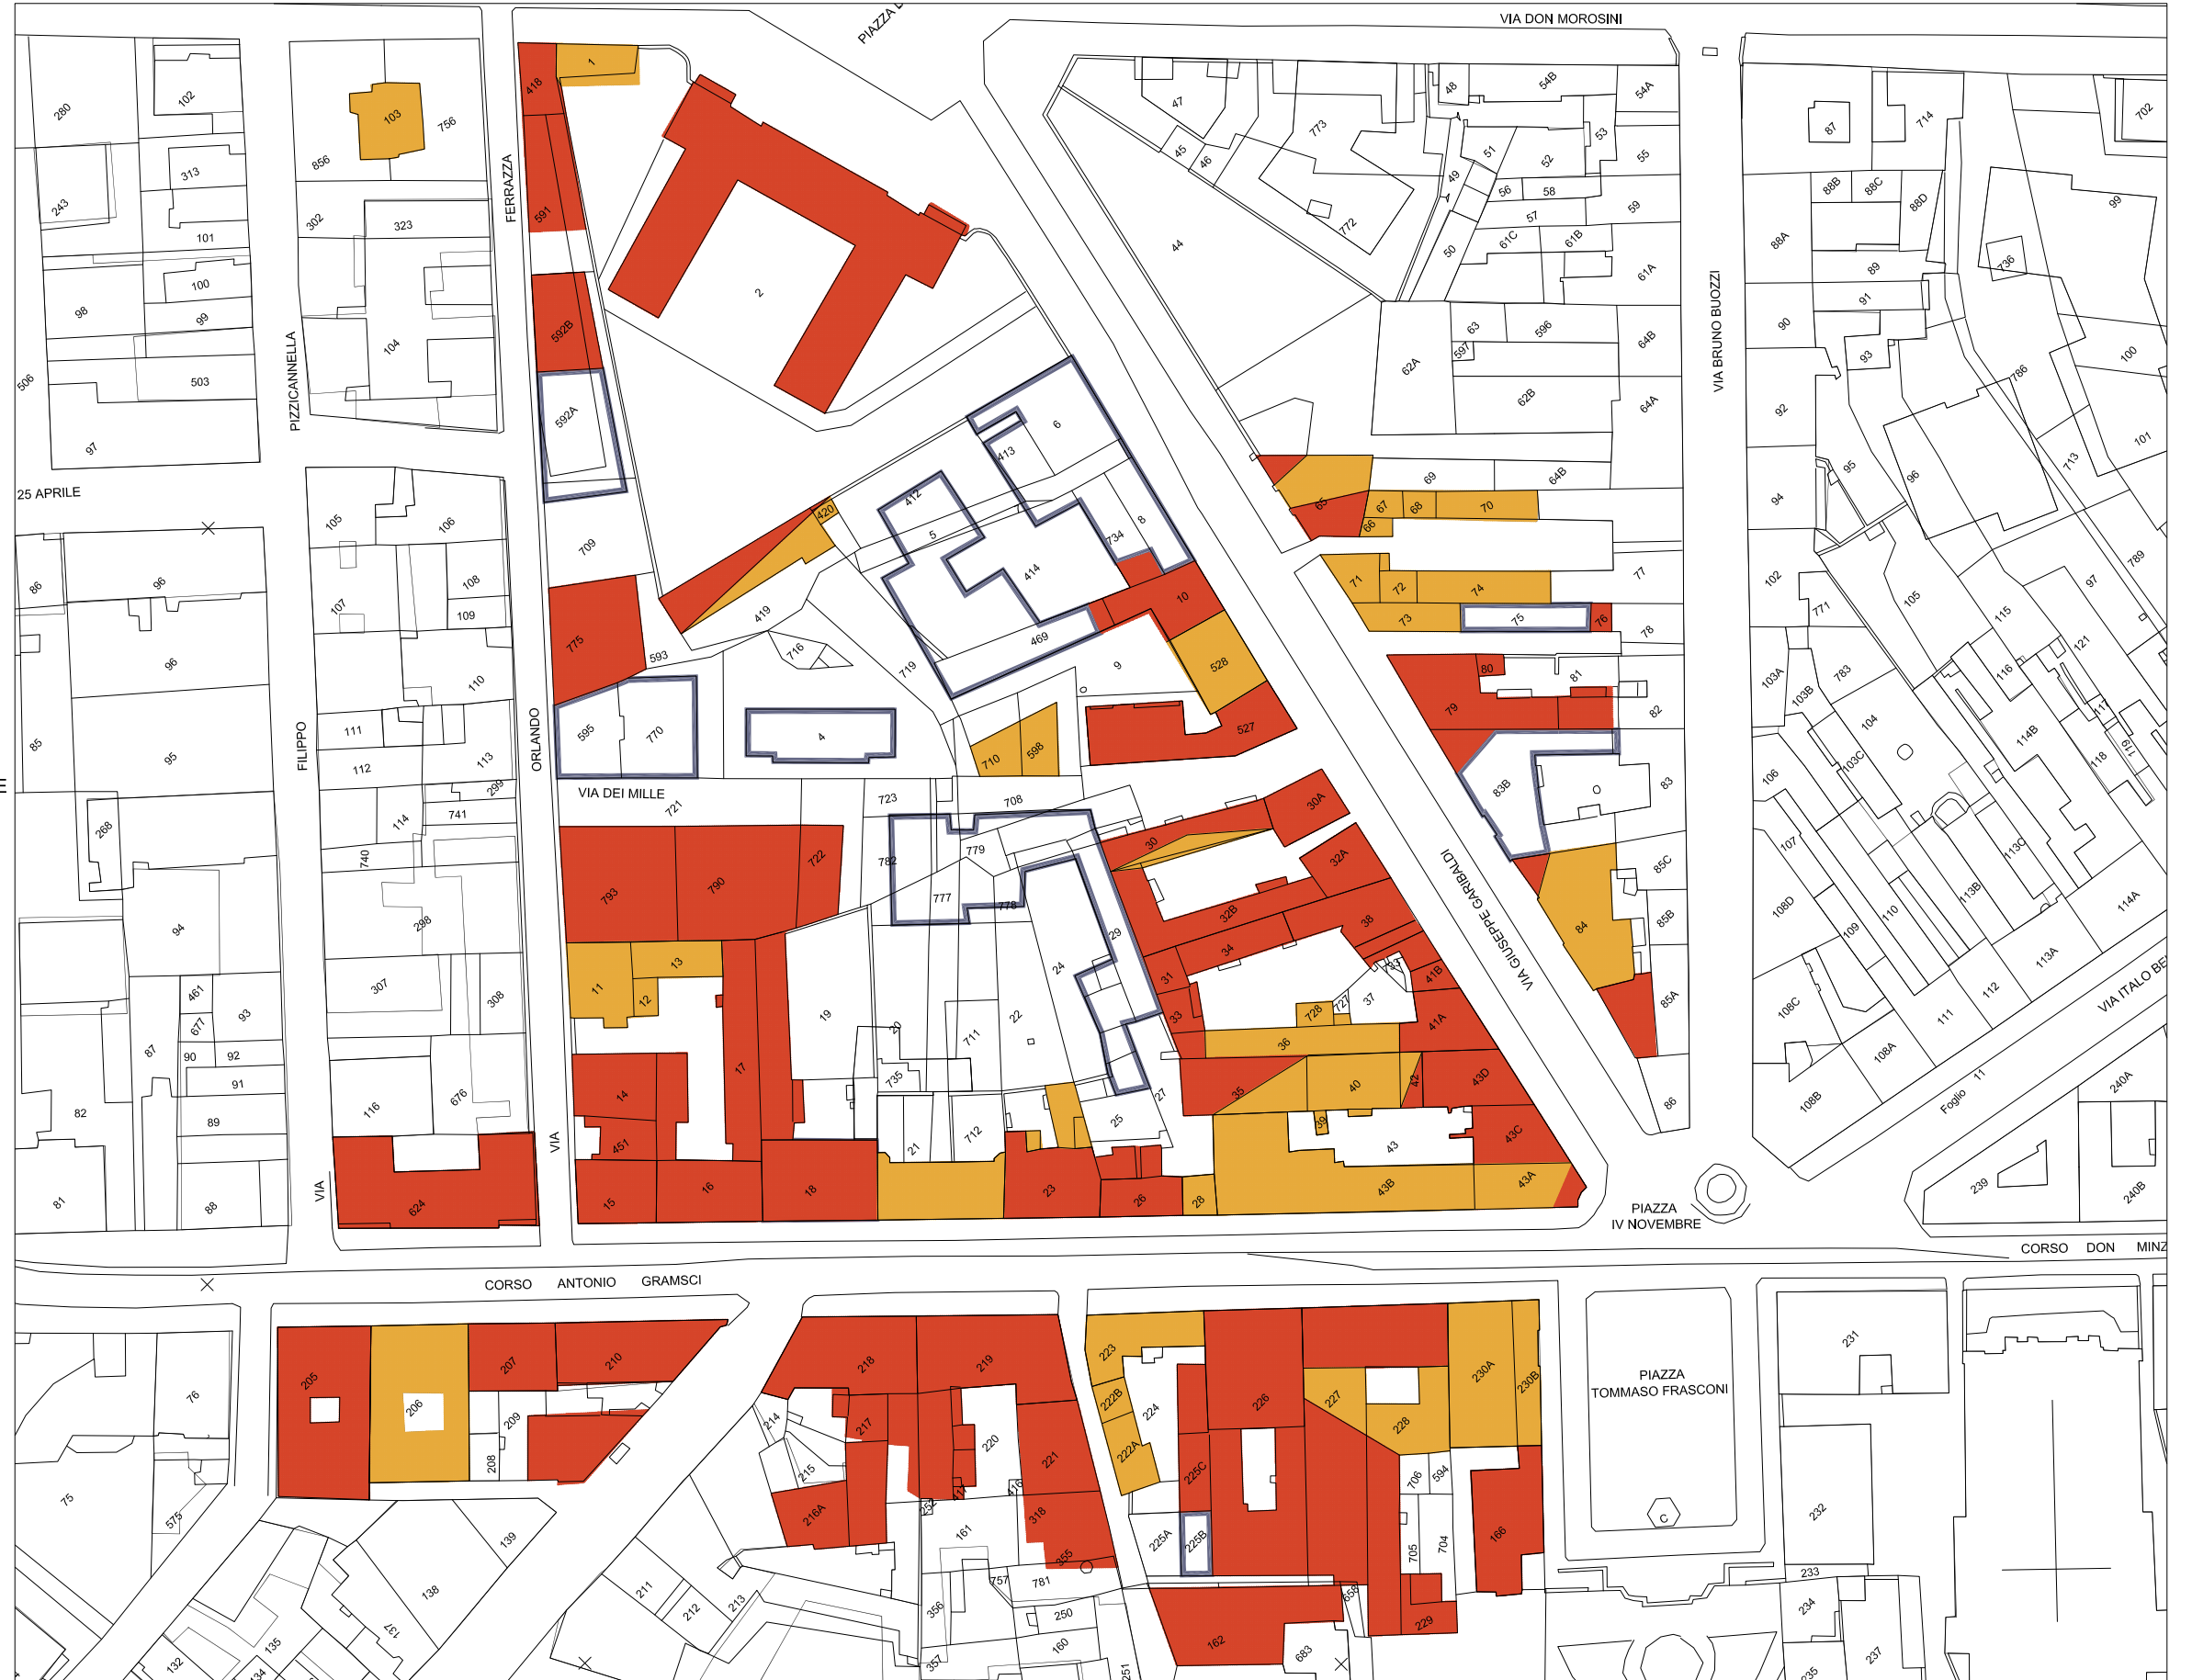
VIA DON MOROSINI
PIAZZA D
VIA BRUNO BUOZZI
25 APRILE
PIZZICANNELLA
FERRAZZA
FILIPPO
ORLANDO
VIA
VIA
VIA DEI MILLE
VIA GIUSEPPE GARIBALDI
VIA ITALO BE
PIAZZA IV NOVEMBRE
CORSO DON MINZ
CORSO ANTONIO GRAMSCI
PIAZZA TOMMASO FRASCONI
Foglio 11

280 102 103 756 243 313 856 101 302 323 98 100 99 104 506 503 97 105 106 86 96 107 108 109 96 110 85 111 112 95 113 268 114 741 299 740 94 298 307 308 461 93 677 87 90 92 91 82 89 116 676 81 88 624

1 418 2 591 592B 592A 709 420 419 775 593 716 719 595 770 4 721 723 708 793 790 722 782 779 777 778 11 13 12 19 20 711 22 14 17 451 735 712 21 15 16 18 23 26 28

6 413 412 5 414 734 8 10 469 9 528 527 710 598 30A 30 32A 32B 38 29 24 31 34 33 41B 37 728 727 41A 36 35 40 42 43D 25 27 39 43 43C 43B 43A

47 48 54B 54A 773 45 46 51 53 52 55 49 56 58 772 57 61C 61B 59 44 50 61A 63 596 62A 597 64B 62B 64A 69 64B 65 66 67 68 70 71 72 74 77 73 75 76 78 80 81 79 82 83B 83 85C 84 85B 85A 86

87 714 702 88B 88C 88D 99 88A 736 89 91 90 93 100 786 92 101 95 713 96 94 789 102 771 105 97 115 121 103A 103B 783 104 116 114B 106 103C 118 117 119 107 113C 108D 110 109 113B 114A 108C 113A 112 111 108A 108B 240A 239 240B

205 206 207 210 209 208 76 75 575 139 138 137 135 132 134 218 219 214 217 220 215 221 216A 352 161 318 355 757 781 356 250 160 357 251 211 212 213 223 222B 224 222A 225C 226 227 228 230A 230B 706 594 225A 225B 705 704 166 658 162 683 229 231 232 233 234 235 237 C